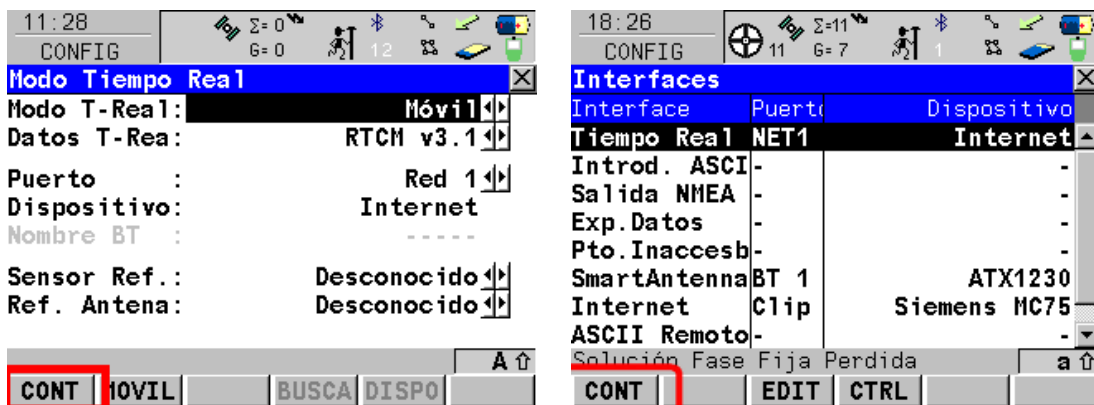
11:28
CONFIG
Σ= 0
G= 0
12

Modo Tiempo Real

Modo T-Real: Móvil
Datos T-Rea: RTCM v3.1
Puerto : Red 1
Dispositivo: Internet
Nombre BT : -----
Sensor Ref.: Desconocido
Ref. Antena: Desconocido

A

CONT MOVIL BUSCA DISPO

18:26
CONFIG
11
Σ=11
G= 7
1

Interfaces

| Interface | Puerto | Dispositivo |
|---|---|---|
| Tiempo Real | NET1 | Internet |
| Introd. ASCI | - | - |
| Salida NMEA | - | - |
| Exp.Datos | - | - |
| Pto.Inaccesb | - | - |
| SmartAntenna | BT 1 | ATX1230 |
| Internet | Clip | Siemens MC75 |
| ASCII Remoto | - | - |

Solución Fase Fija Perdida
a

CONT EDIT CTRL